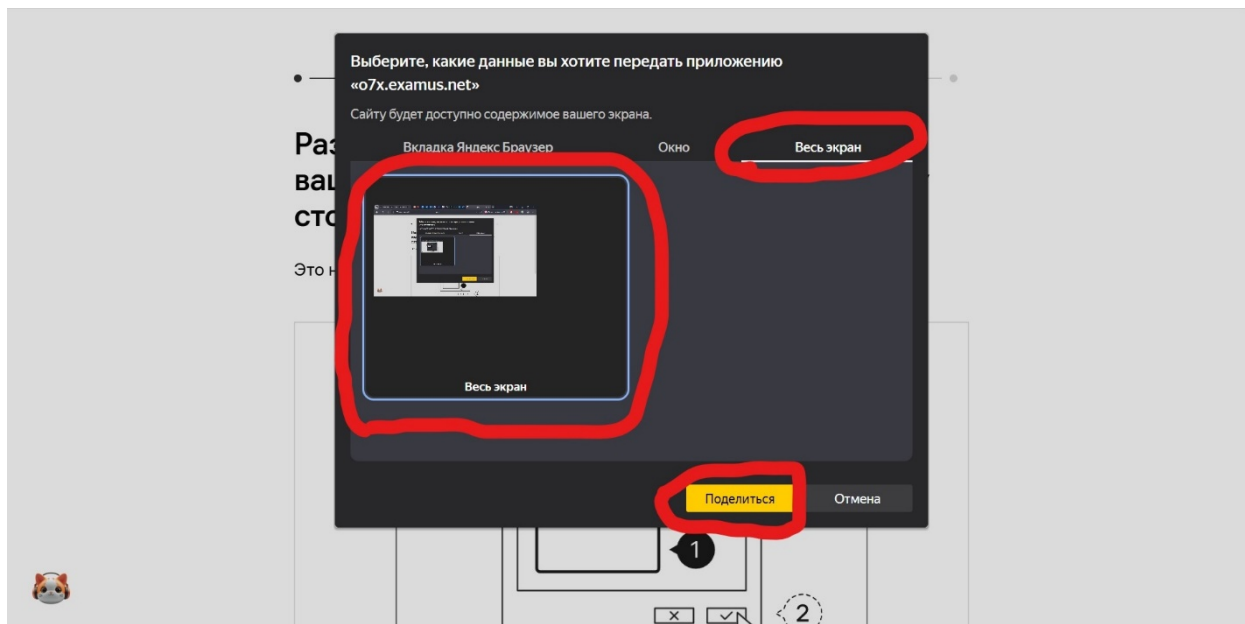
Выберите, какие данные вы хотите передать приложению «o7x.examus.net»

Сайту будет доступно содержимое вашего экрана.

Вкладка Яндекс Браузер

Окно

Весь экран

Весь экран

Поделиться

Отмена

Раз
ваш
сто

Это н

1

2